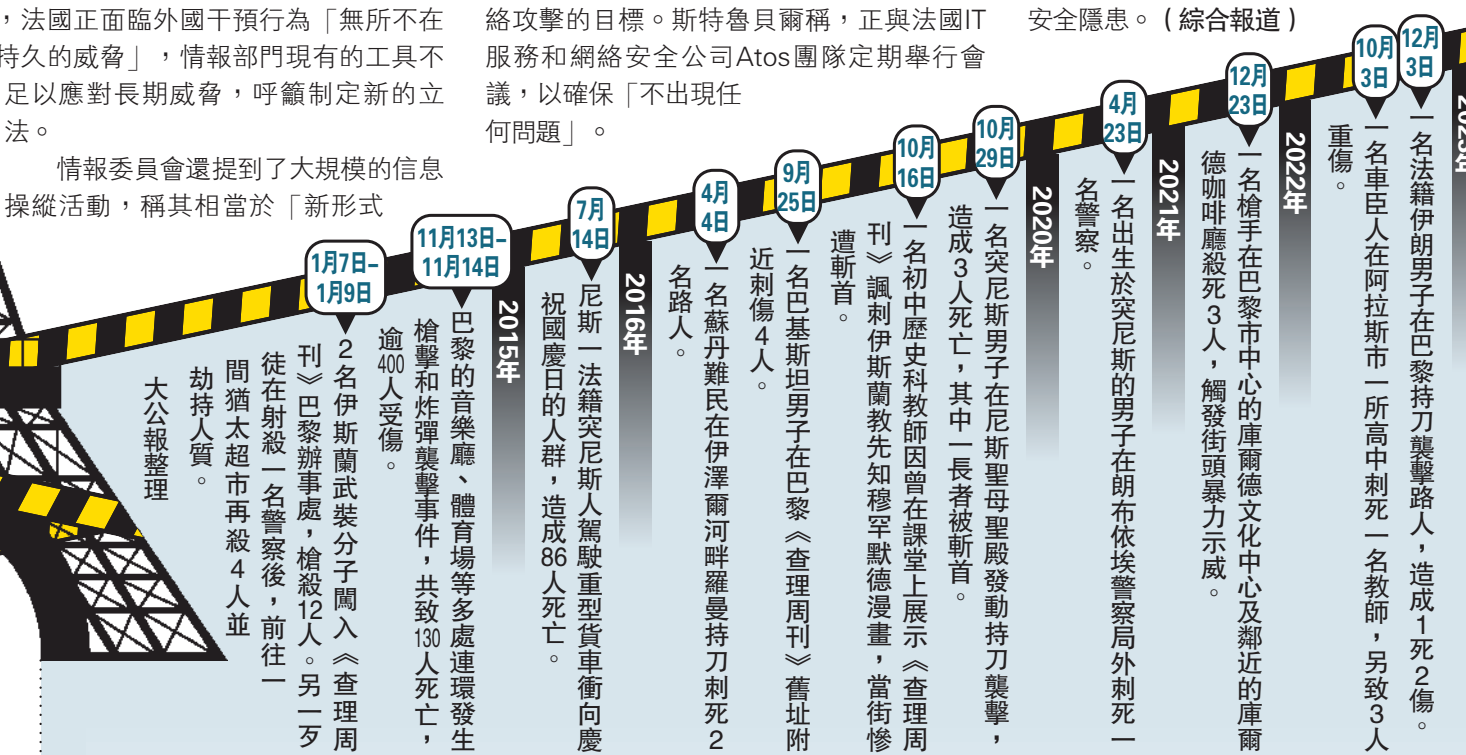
，法國正面臨外國干預行為「無所不在持久的威脅」，情報部門現有的工具不足以應對長期威脅，呼籲制定新的立法。

情報委員會還提到了大規模的信息操縱活動，稱其相當於「新形式

絡攻擊的目標。斯特魯貝爾稱，正與法國IT服務和網絡安全公司Atos團隊定期舉行會議，以確保「不出現任何問題」。

安全隱患。（綜合報道）

2015年

1月7日–1月9日
2名伊斯蘭武裝分子闖入《查理周刊》巴黎辦事處，槍殺12人。另一歹徒在射殺一名警察後，前往一間猶太超市再殺4人並劫持人質。

11月13日–11月14日
巴黎的音樂廳、體育場等多處連環發生槍擊和炸彈襲擊事件，共致130人死亡，逾400人受傷。

2016年

7月14日
尼斯一法籍突尼斯人駕駛重型貨車衝向慶祝國慶日的人群，造成86人死亡。

4月4日
一名蘇丹難民在伊澤爾河畔羅曼持刀刺死2名路人。

9月25日
一名巴基斯坦男子在巴黎《查理周刊》舊址附近刺傷4人。

10月16日
一名初中歷史科教師因曾在課堂上展示《查理周刊》諷刺伊斯蘭教先知穆罕默德漫畫，當街慘遭斬首。

10月29日
一名突尼斯男子在尼斯聖母聖殿發動持刀襲擊，造成3人死亡，其中一長者被斬首。

2020年

4月23日
一名出生於突尼斯的男子在朗布依埃警察局外刺死一名警察。

2021年

12月23日
一名槍手在巴黎市中心的庫爾德文化中心及鄰近的庫爾德咖啡廳殺死3人，觸發街頭暴力示威。

2022年

10月3日
一名車臣人在阿拉斯市一所高中刺死一名教師，另致3人重傷。

12月3日
一名法籍伊朗男子在巴黎持刀襲擊路人，造成1死2傷。

2023年

大公報整理